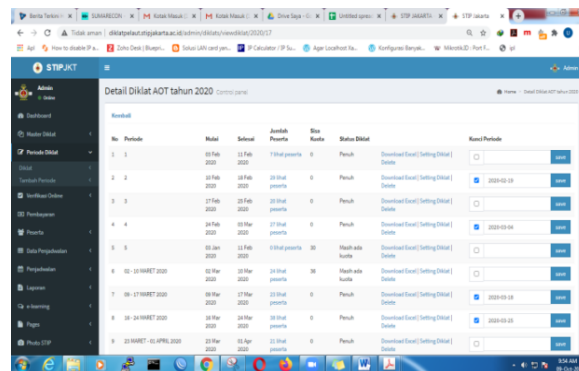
Berita Terkini | SUMARECON | Kotak Masuk | Kotak Masuk | Drive Saya | Untitled spread | STIP JAKARTA | STIP Jakarta

Tidak aman | diklatpelaut.stipjakarta.ac.id/admin/diklats/viewdiklat/2020/17

Apl | How to disable IP a... | Zoho Desk | Bluepri... | Solusi UAN cerd yen... | IP Calculator / IP Su... | Agar Localhost Ba... | Konfigurasi Banyak... | MikrotikID : Port F... | ipl

STIPJKT

Admin
Online

Dashboard
Master Diklat
Periode Diklat
Diklat
Tambah Periode
Verifikasi Online
Pembayaran
Peserta
Data Pengajuan
Pengaduan
Laporan
e-learning
Pages
Photo STIP

Admin

Detail Diklat AOT tahun 2020 Control panel

Home > Detail Diklat AOT tahun 2020

Kembali

| No | Periode | Mulai | Selesai | Jumlah Peserta | Sisa Kuota | Status Diklat | | Kunci Periode | |
|---|---|---|---|---|---|---|---|---|---|
| 1 | 1 | 03 Feb 2020 | 11 Feb 2020 | 7 lihat peserta | 0 | Penuh | Download Excel \| Setting Diklat \| Delete | | save |
| 2 | 2 | 10 Feb 2020 | 18 Feb 2020 | 26 lihat peserta | 0 | Penuh | Download Excel \| Setting Diklat \| Delete | 2020-02-19 | save |
| 3 | 3 | 17 Feb 2020 | 25 Feb 2020 | 20 lihat peserta | 0 | Penuh | Download Excel \| Setting Diklat \| Delete | | save |
| 4 | 4 | 24 Feb 2020 | 03 Mar 2020 | 17 lihat peserta | 0 | Penuh | Download Excel \| Setting Diklat \| Delete | 2020-03-04 | save |
| 5 | 5 | 01 Jan 2020 | 11 Feb 2020 | 0 lihat peserta | 30 | Masih ada kuota | Download Excel \| Setting Diklat \| Delete | | save |
| 6 | 02 - 10 MARET 2020 | 02 Mar 2020 | 10 Mar 2020 | 24 lihat peserta | 36 | Masih ada kuota | Download Excel \| Setting Diklat \| Delete | | save |
| 7 | 09 - 17 MARET 2020 | 09 Mar 2020 | 17 Mar 2020 | 23 lihat peserta | 0 | Penuh | Download Excel \| Setting Diklat \| Delete | 2020-03-18 | save |
| 8 | 16 - 24 MARET 2020 | 16 Mar 2020 | 24 Mar 2020 | 38 lihat peserta | 0 | Penuh | Download Excel \| Setting Diklat \| Delete | 2020-03-25 | save |
| 9 | 23 MARET - 01 APRIL 2020 | 23 Mar 2020 | 01 Apr 2020 | 21 lihat peserta | 0 | Penuh | Download Excel \| Setting Diklat \| Delete | | save |

9:54 AM
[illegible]